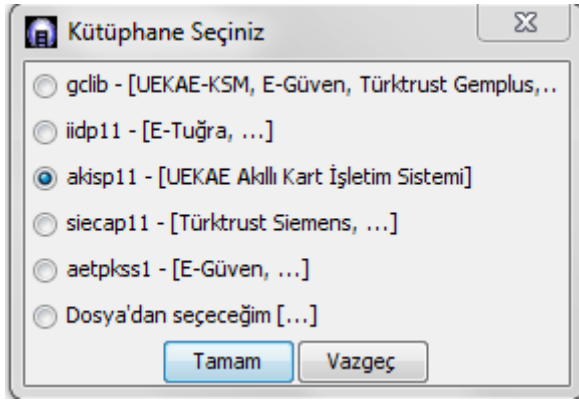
Kütüphane Seçiniz

gclib - [UEKAE-KSM, E-Güven, Türktrust Gemplus,..

iidp11 - [E-Tuğra, ...]

akisp11 - [UEKAE Akıllı Kart İşletim Sistemi]

siecap11 - [Türktrust Siemens, ...]

aetpkss1 - [E-Güven, ...]

Dosya'dan seçeceğim [...]

Tamam

Vazgeç